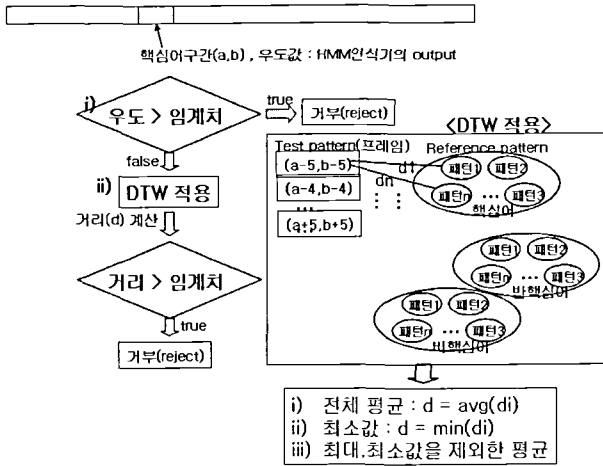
핵심어구간(a,b) , 우도값 : HMM인식기의 output

i)
우도 > 임계치
true
거부(reject)
false
ii) DTW 적용
거리(d) 계산
거리 > 임계치
true
거부(reject)

<DTW 적용>
Test pattern(프레임)
Reference pattern
(a-5,b-5)
d1
dn
(a-4,b-4)
⋮
(a+5,b+5)
패턴1
패턴2
패턴n
…
패턴3
핵심어
패턴1
패턴2
패턴n
…
패턴3
반핵심어
패턴1
패턴2
패턴n
…
패턴3
비핵심어

i) 전체 평균 : d = avg(di)
ii) 최소값 : d = min(di)
iii) 최대.최소값을 제외한 평균